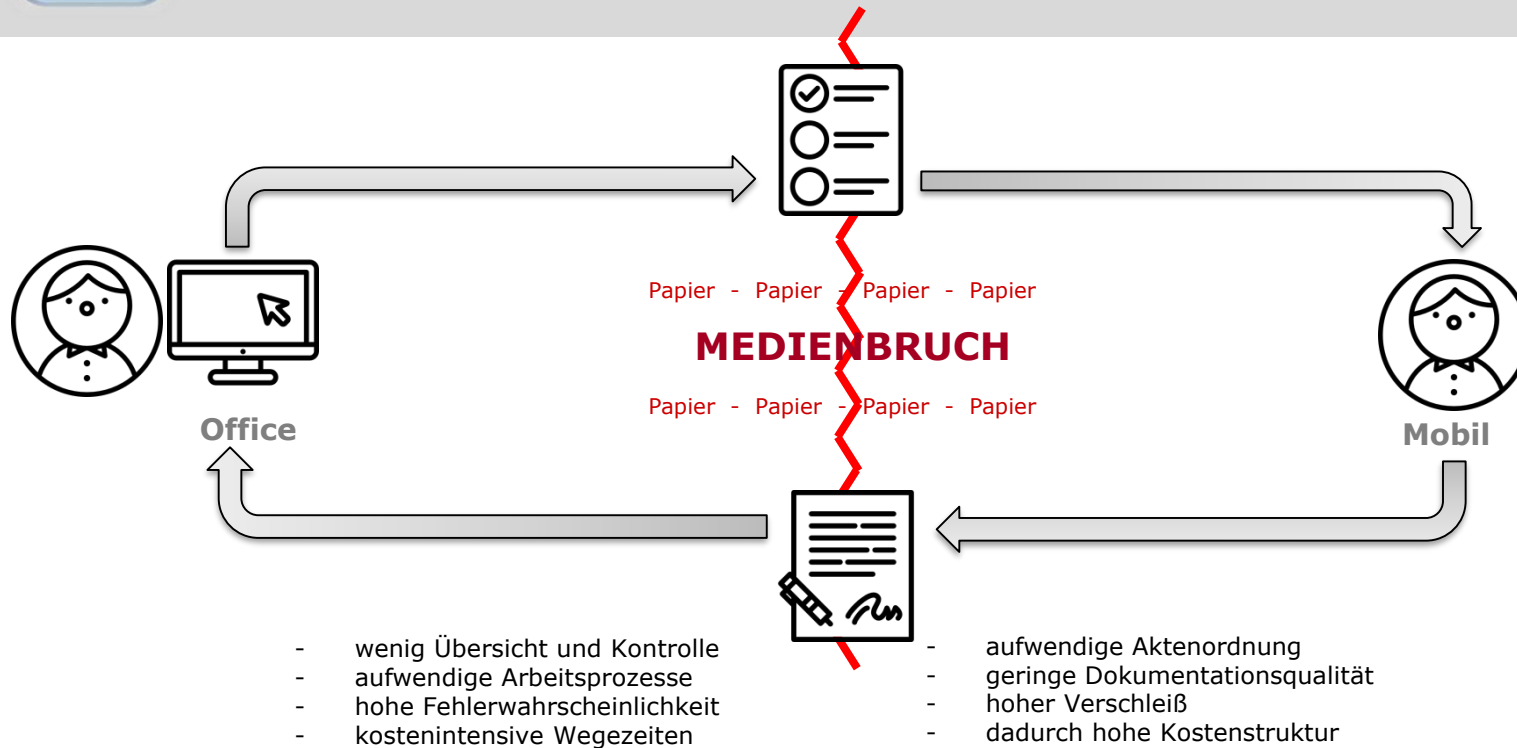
Papier - Papier - Papier - Papier

MEDIENBRUCH

Papier - Papier - Papier - Papier

Office

Mobil

- wenig Übersicht und Kontrolle
- aufwendige Arbeitsprozesse
- hohe Fehlerwahrscheinlichkeit
- kostenintensive Wegezeiten

- aufwendige Aktenordnung
- geringe Dokumentationsqualität
- hoher Verschleiß
- dadurch hohe Kostenstruktur